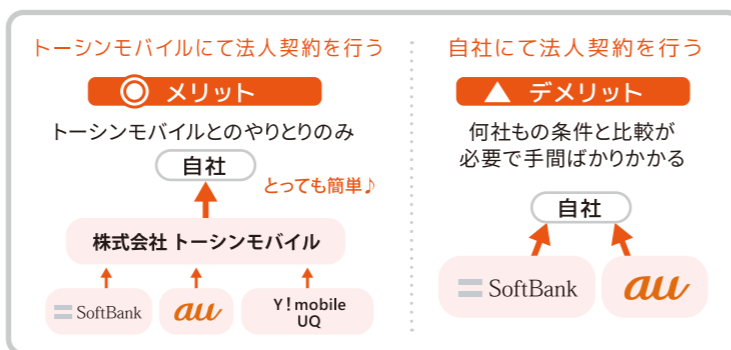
トーシンモバイルにて法人契約を行う

◎ メリット

トーシンモバイルとのやりとりのみ

自社

とっても簡単♪

株式会社 トーシンモバイル

SoftBank

au

Y!mobile
UQ

自社にて法人契約を行う

▲ デメリット

何社もの条件と比較が必要で手間ばかりかかる

自社

SoftBank

au